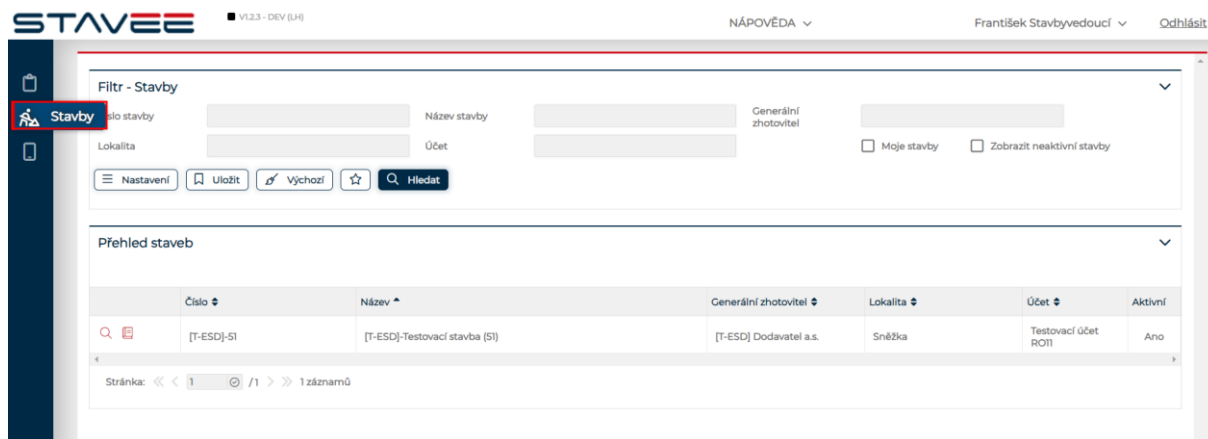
STAVEE

V1.2.3 - DEV (LH)

NÁPOVĚDA

František Stavbyvedoucí

Odhlásit

Stavby

Filtr - Stavby

íslo stavby

Název stavby

Generální zhotovitel

Lokalita

Účet

Moje stavby

Zobrazit neaktivní stavby

Nastavení

Uložit

Výchozí

Hledat

Přehled staveb

| | Číslo | Název | Generální zhotovitel | Lokalita | Účet | Aktivní |
|---|---|---|---|---|---|---|
| | [T-ESD]-51 | [T-ESD]-Testovací stavba (51) | [T-ESD] Dodavatel a.s. | Sněžka | Testovací účet RO11 | Ano |

Stránka: 1 /1 1 záznamů